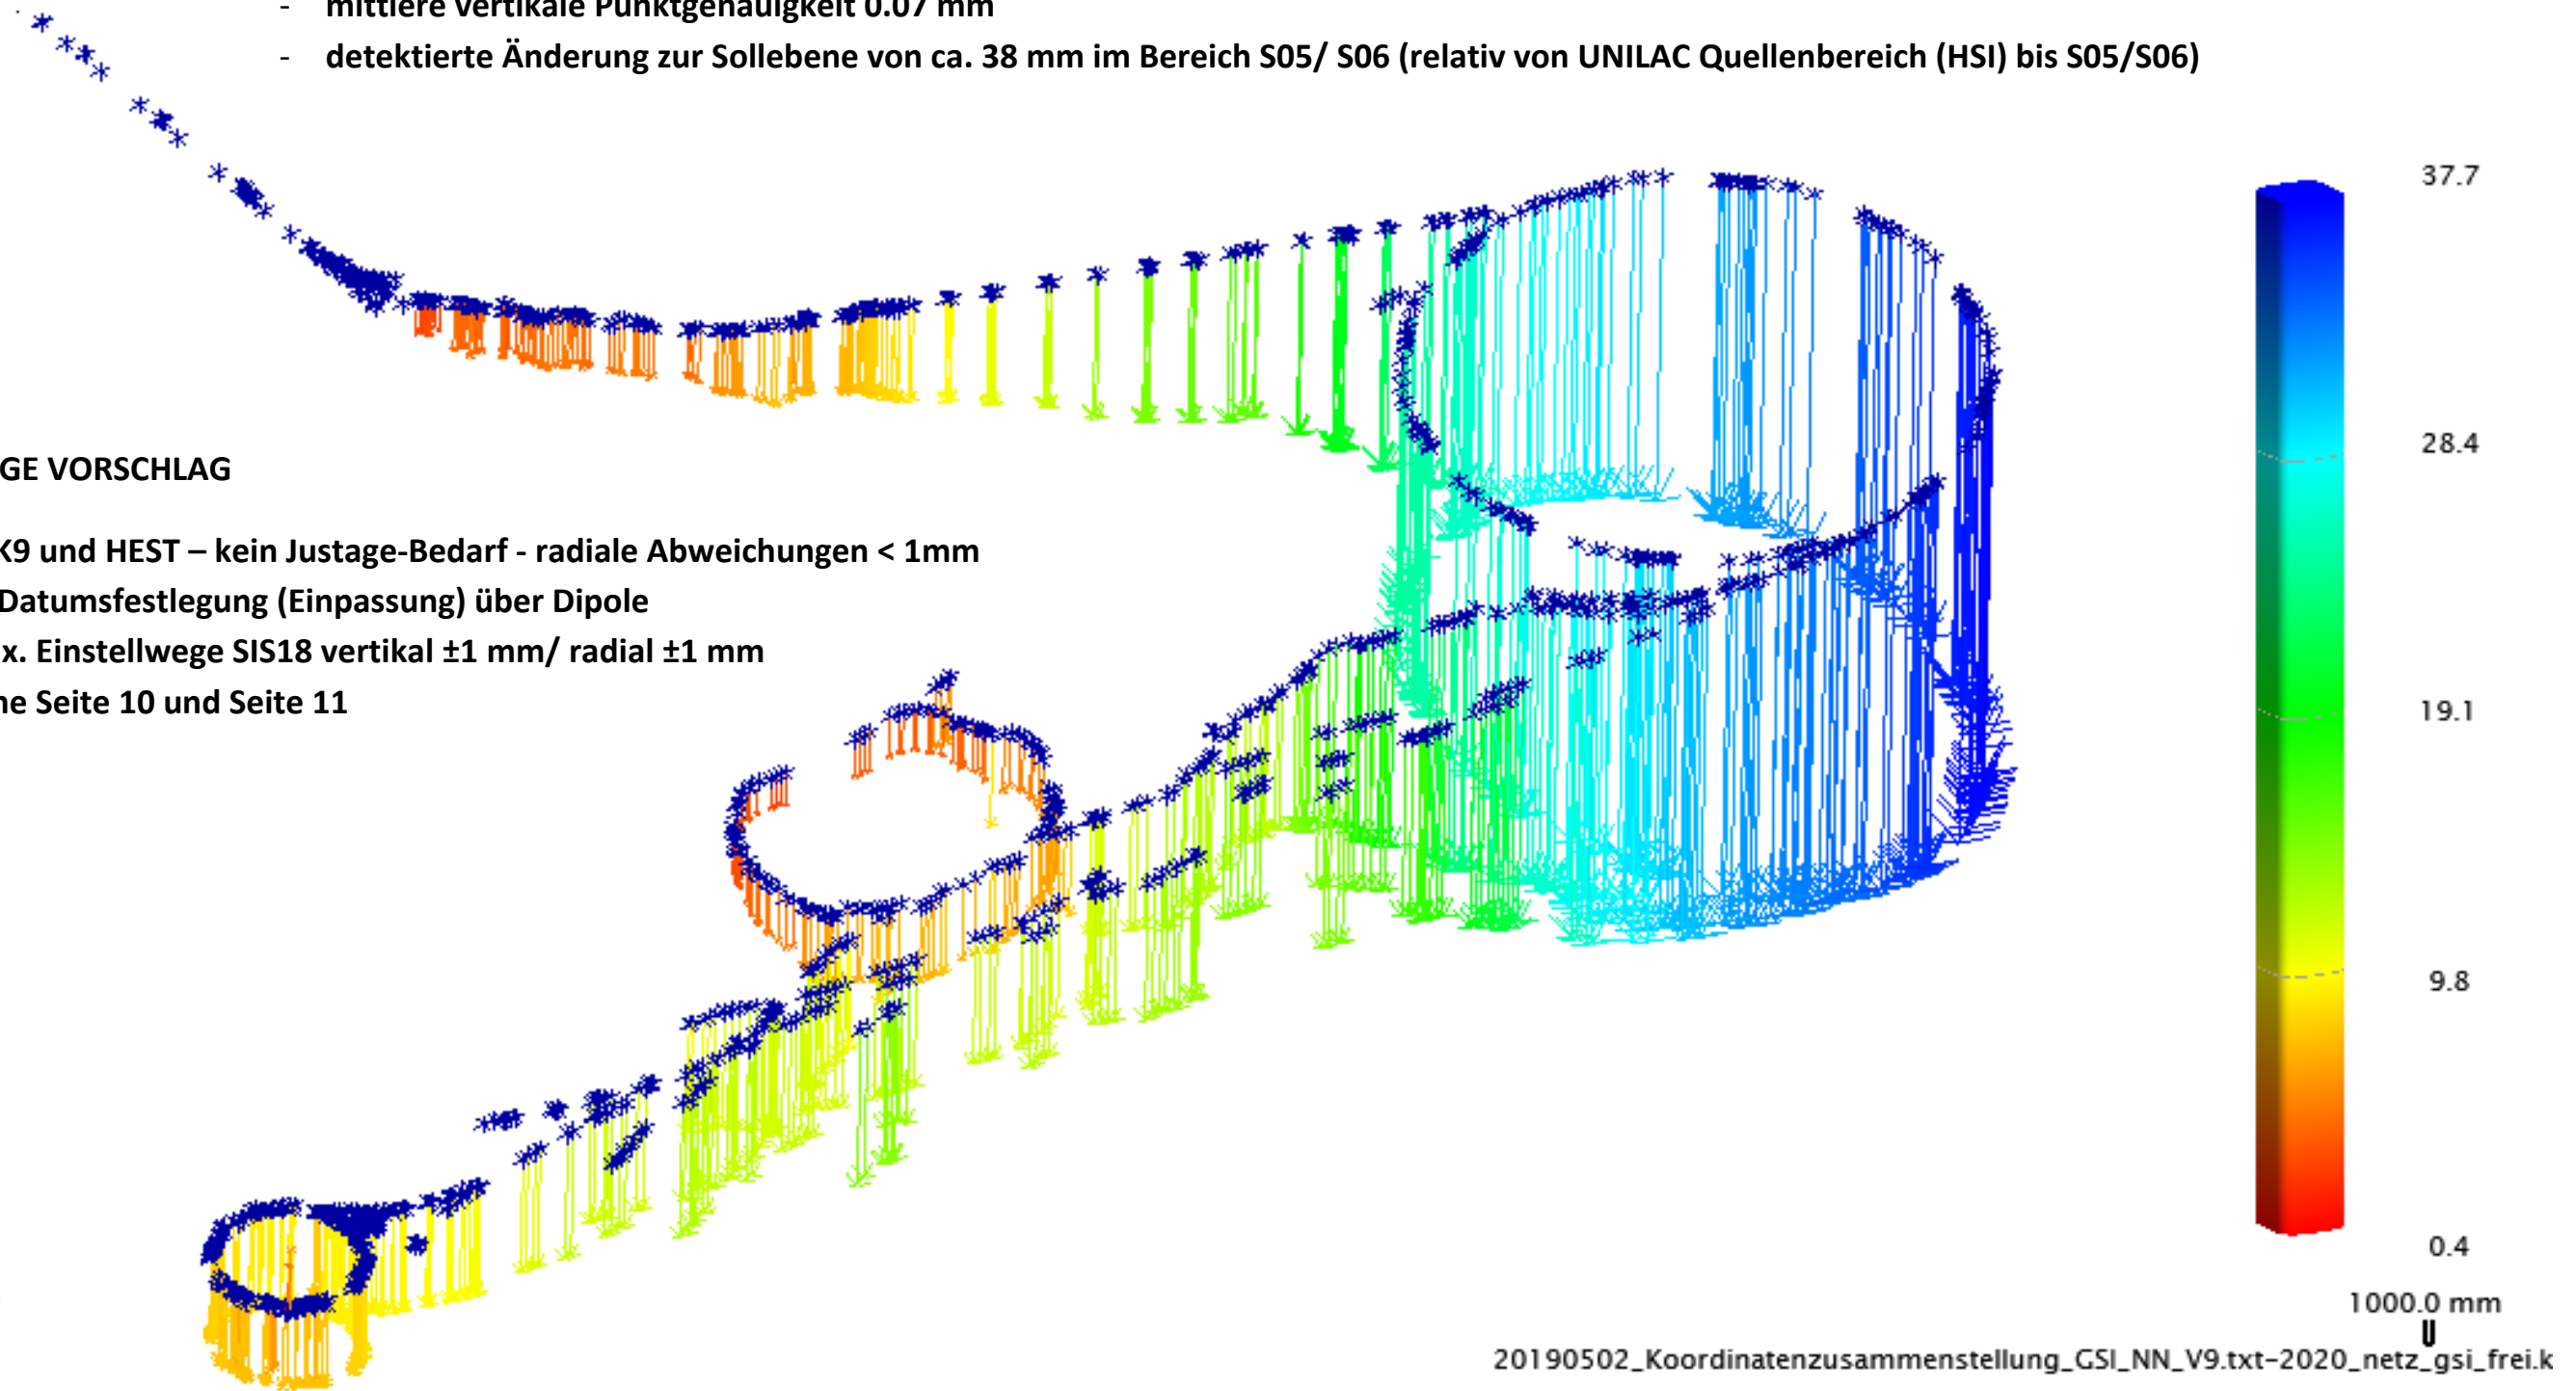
- mittlere vertikale Punktgenauigkeit 0.07 mm
- detektierte Änderung zur Sollebene von ca. 38 mm im Bereich S05/ S06 (relativ von UNILAC Quellenbereich (HSI) bis S05/S06)

GE VORSCHLAG

K9 und HEST – kein Justage-Bedarf - radiale Abweichungen < 1mm
Datumsfestlegung (Einpassung) über Dipole
x. Einstellwege SIS18 vertikal ±1 mm/ radial ±1 mm
ne Seite 10 und Seite 11

37.7
28.4
19.1
9.8
0.4

1000.0 mm
20190502_Koordinatenzusammenstellung_GSI_NN_V9.txt-2020_netz_gsi_frei.k